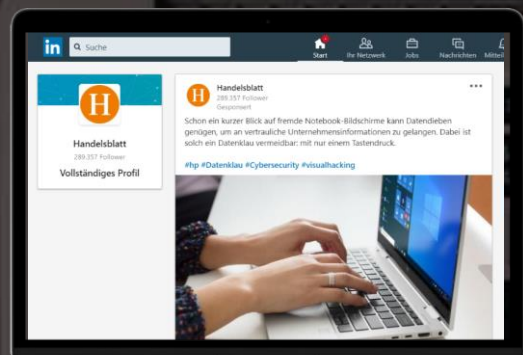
in Suche

Start Ihr Netzwerk Jobs Nachrichten Mitteil

H

Handelsblatt
289.357 Follower

Vollständiges Profil

H Handelsblatt
289.357 Follower
Gesponsert

...

Schon ein kurzer Blick auf fremde Notebook-Bildschirme kann Datendieben genügen, um an vertrauliche Unternehmensinformationen zu gelangen. Dabei ist solch ein Datenklau vermeidbar: mit nur einem Tastendruck.

#hp #Datenklau #Cybersecurity #visualhacking